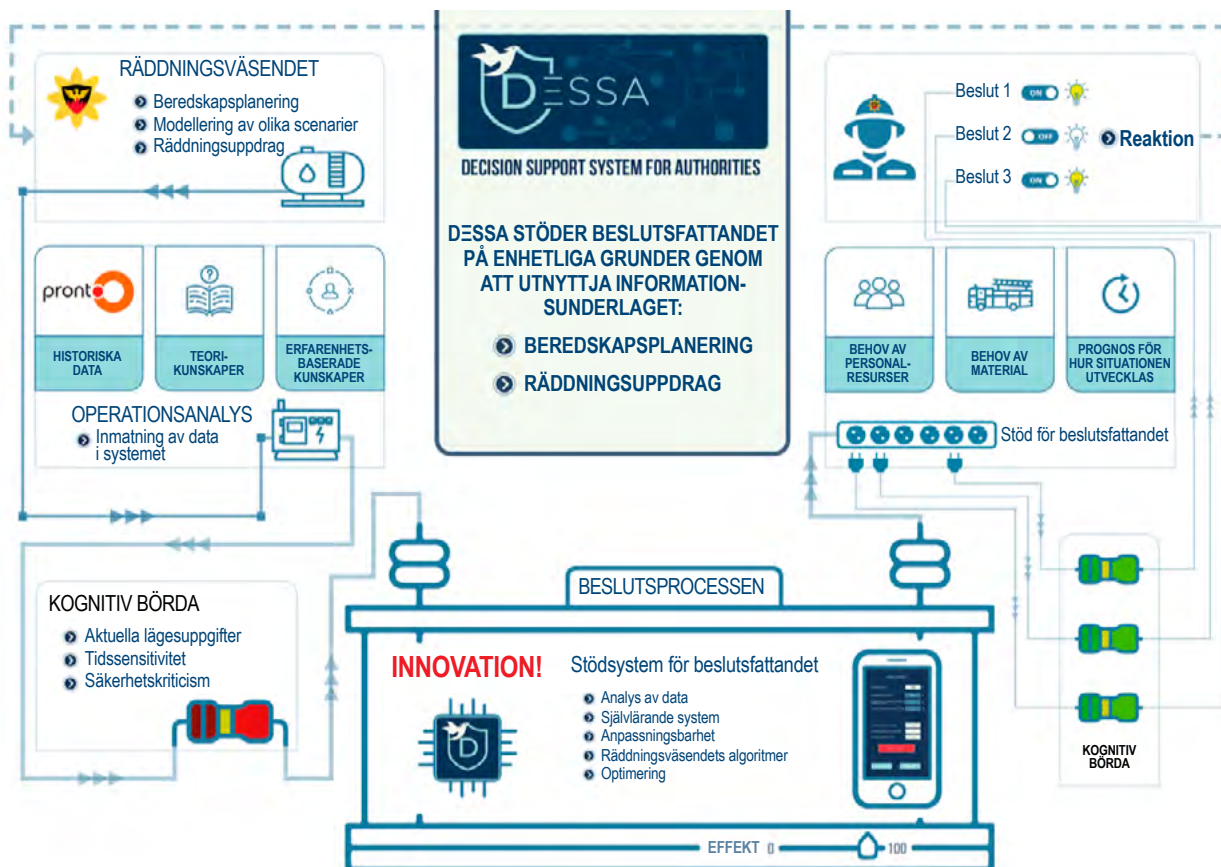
RÄDDNINGSVÄSENDET

Beredskapsplanering
Modellering av olika scenarier
Räddningsuppdrag

DΞSSA

DECISION SUPPORT SYSTEM FOR AUTHORITIES

DΞSSA STÖDER BESLUTSFATTANDET PÅ ENHETLIGA GRUNDER GENOM ATT UTNYTTJA INFORMATIONSUNDERLAGET:

BEREDSKAPSPLANERING
RÄDDNINGSUPPDRAG

Beslut 1 ON
Beslut 2 OFF
Reaktion
Beslut 3 ON

pronto

HISTORISKA DATA

TEORI-KUNSKAPER

ERFARENHETS-BASERADE KUNSKAPER

OPERATIONSANALYS
Inmatning av data i systemet

BEHOV AV PERSONAL-RESURSER

BEHOV AV MATERIAL

PROGNOS FÖR HUR SITUATIONEN UTVECKLAS

Stöd för beslutsfattandet

KOGNITIV BÖRDA
Aktuella lägesuppgifter
Tidssensitivitet
Säkerhetskriticism

BESLUTSPROCESSEN

INNOVATION!

Stödsystem för beslutsfattandet
Analys av data
Självlärande system
Anpassningsbarhet
Räddningsväsendets algoritmer
Optimering

KOGNITIV BÖRDA

EFFEKT 0 100